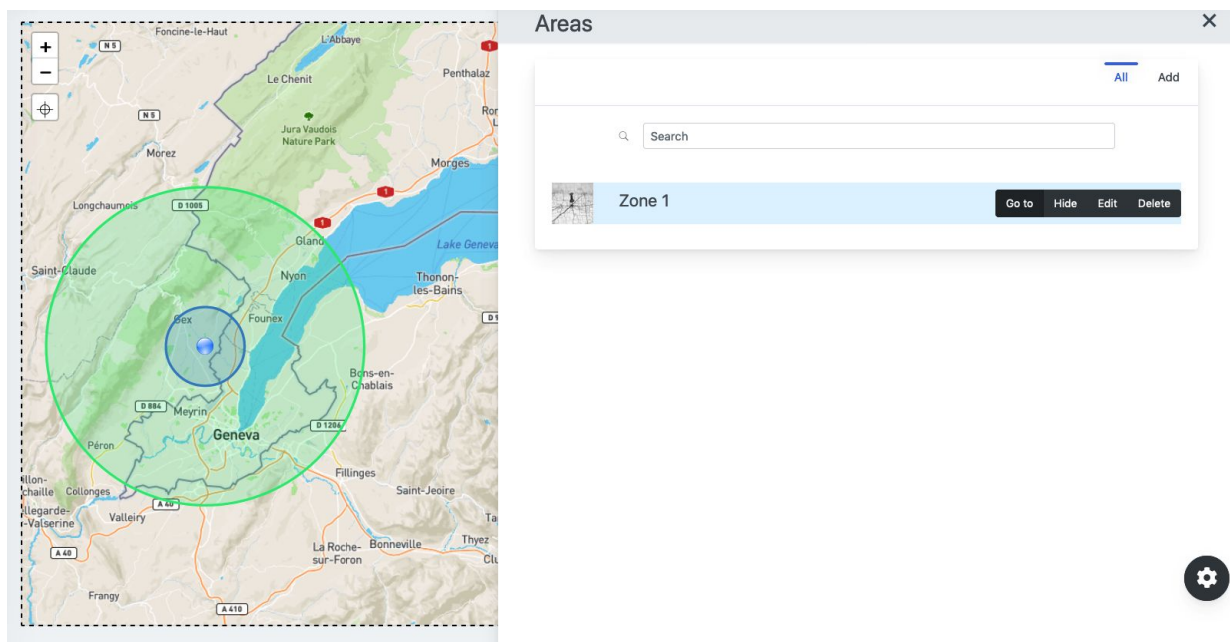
+
−
Foncine-le-Haut
N 5
L'Abbaye
1
Le Chenit
Penthalaz
N 5
Jura Vaudois Nature Park
Ro
Morez
Morges
Longchaumois
D 1005
1
1
Gland
Lake Geneva
Saint-Claude
Nyon
Thonon-les-Bains
Gex
Founex
D 1
Bons-en-Chablais
D 884
Meyrin
Geneva
D 1206
Péron
Fillinges
llon-chaille
Collonges
Saint-Jeoire
Ilegarde-Valserine
Valleiry
A 40
Ta
A 40
La Roche-sur-Foron
Bonneville
Thyez
Clu
Frangy
A 410

Areas
✕
All
Add
Search
Zone 1
Go to
Hide
Edit
Delete